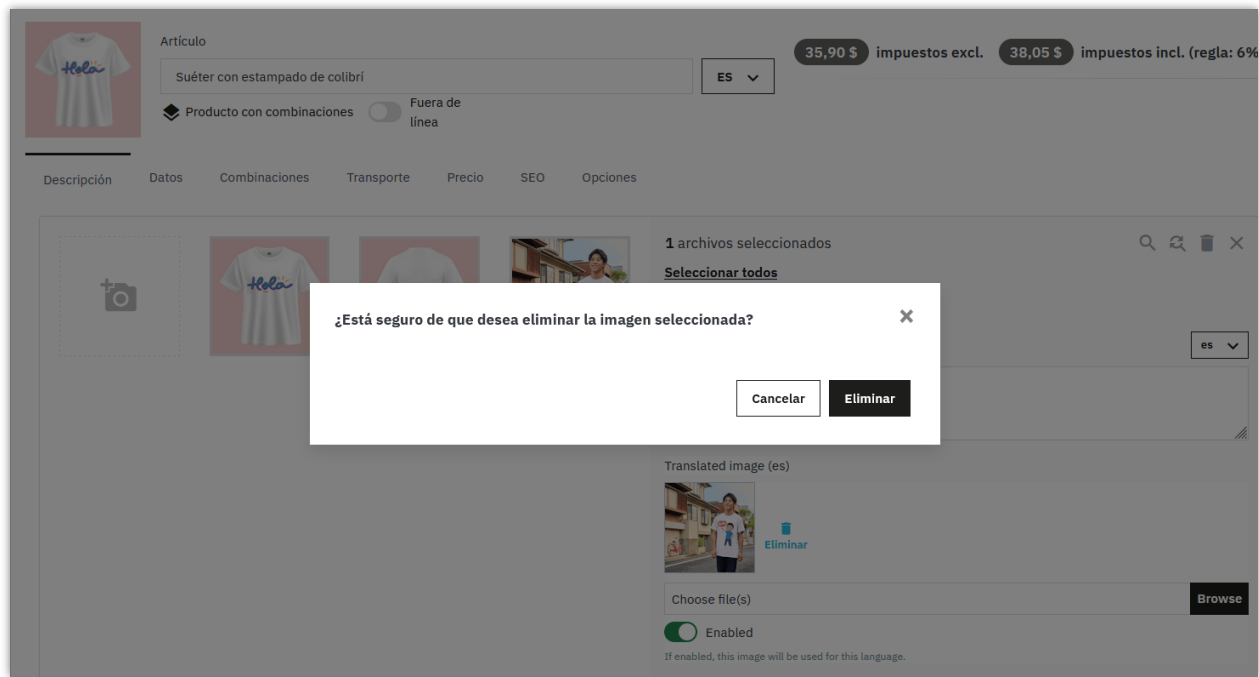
Hola

Artículo

Suéter con estampado de colibrí

ES

Producto con combinaciones

Fuera de línea

35,90 $ impuestos excl.

38,05 $ impuestos incl. (regla: 6%

Descripción

Datos

Combinaciones

Transporte

Precio

SEO

Opciones

Hola

1 archivos seleccionados

Seleccionar todos

¿Está seguro de que desea eliminar la imagen seleccionada?

Cancelar

Eliminar

es

Translated image (es)

Eliminar

Choose file(s)

Browse

Enabled

If enabled, this image will be used for this language.